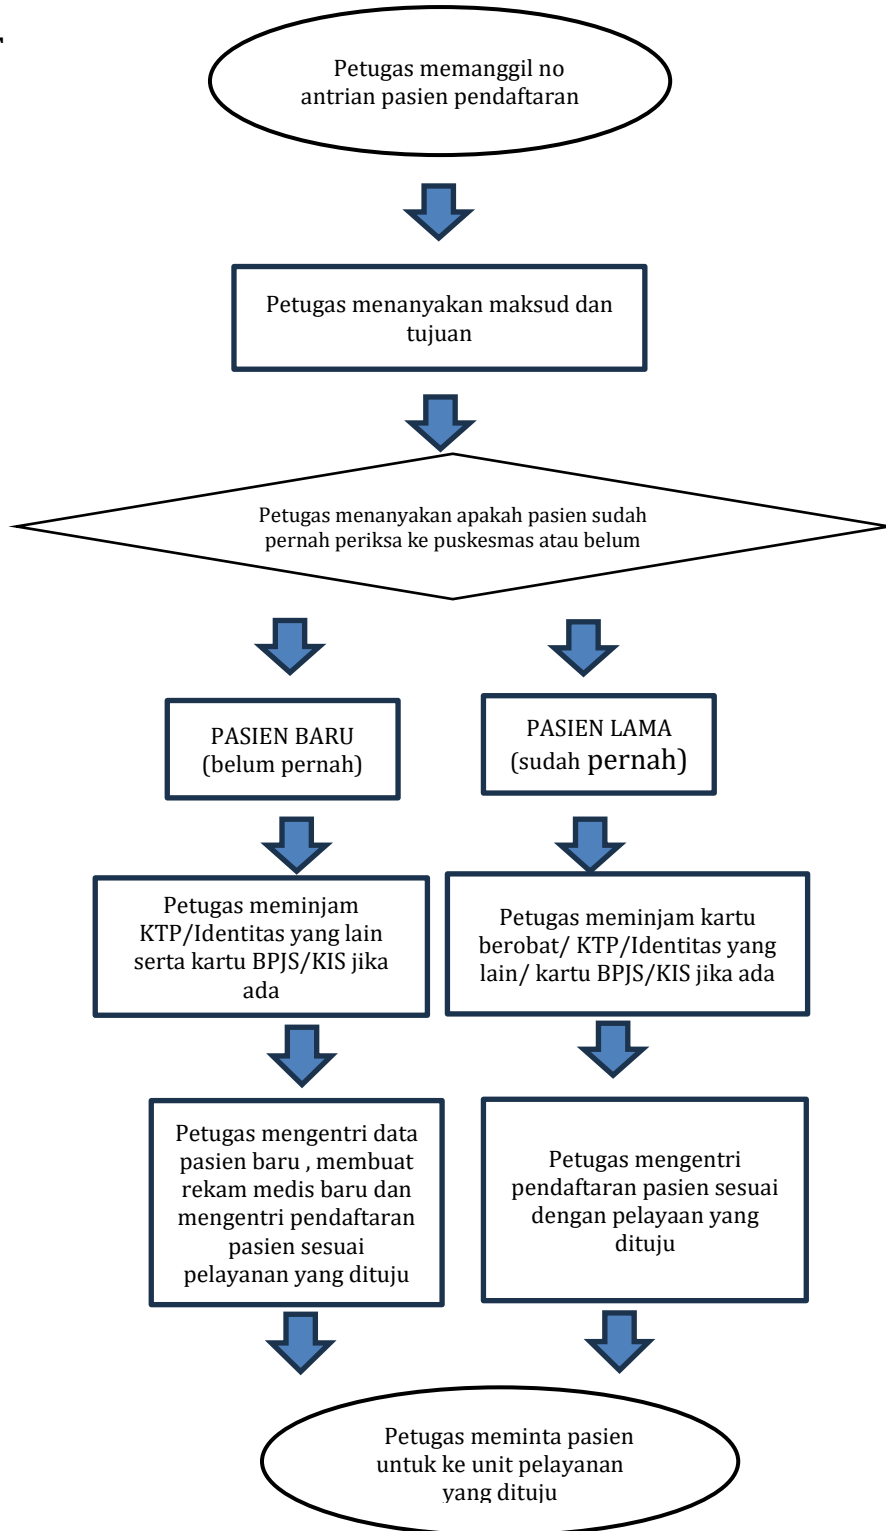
Petugas memanggil no antrian pasien pendaftaran

Petugas menanyakan maksud dan tujuan

Petugas menanyakan apakah pasien sudah pernah periksa ke puskesmas atau belum

PASIEN BARU (belum pernah)

PASIEN LAMA (sudah pernah)

Petugas meminjam KTP/Identitas yang lain serta kartu BPJS/KIS jika ada

Petugas meminjam kartu berobat/ KTP/Identitas yang lain/ kartu BPJS/KIS jika ada

Petugas mengentri data pasien baru , membuat rekam medis baru dan mengentri pendaftaran pasien sesuai pelayanan yang dituju

Petugas mengentri pendaftaran pasien sesuai dengan pelayaan yang dituju

Petugas meminta pasien untuk ke unit pelayanan yang dituju